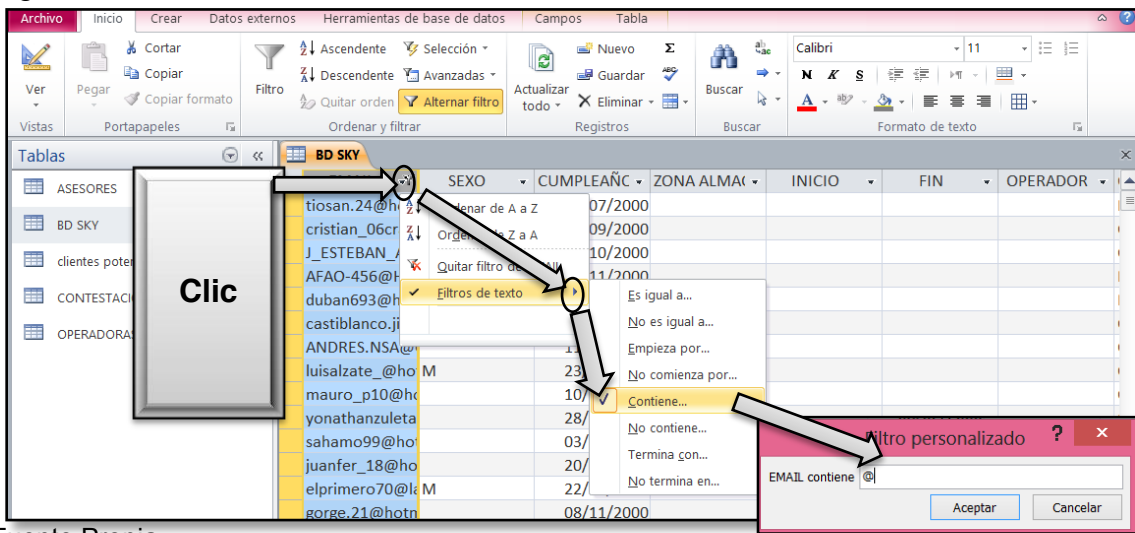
Archivo Inicio Crear Datos externos Herramientas de base de datos Campos Tabla

Ver
Vistas

Pegar
Cortar
Copiar
Copiar formato
Portapapeles

Filtro
Ascendente
Descendente
Quitar orden
Selección
Avanzadas
Alternar filtro
Ordenar y filtrar

Actualizar todo
Nuevo
Guardar
Eliminar
Registros

Buscar
Buscar

Calibri
11
N K S
A
Formato de texto

Tablas
ASESORES
BD SKY
clientes poter
CONTESTACI
OPERADORAS

Clic

BD SKY

| | SEXO | CUMPLEAÑC | ZONA ALMAC | INICIO | FIN | OPERADOR |
|---|---|---|---|---|---|---|
| tiosan.24@ho | | 07/2000 | | | | |
| cristian_06cr | | 09/2000 | | | | |
| J_ESTEBAN_ | | 10/2000 | | | | |
| AFAO-456@H | | 11/2000 | | | | |
| duban693@h | | | | | | |
| castiblanco.ji | | | | | | |
| ANDRES.NSA@ | | 1 | | | | |
| luisalzate_@hot | M | 23 | | | | |
| mauro_p10@ho | | 10/ | | | | |
| yonathanzuleta | | 28/ | | | | |
| sahamo99@hot | | 03/ | | | | |
| juanfer_18@ho | | 20/ | | | | |
| elprimero70@la | M | 22/ | | | | |
| gorge.21@hotn | | 08/11/2000 | | | | |

Ordenar de A a Z
Ordenar de Z a A
Quitar filtro de
Filtros de texto

Es igual a...
No es igual a...
Empieza por...
No comienza por...
Contiene...
No contiene...
Termina con...
No termina en...

Filtro personalizado
?
EMAIL contiene @
Aceptar
Cancelar

Fuente Propia